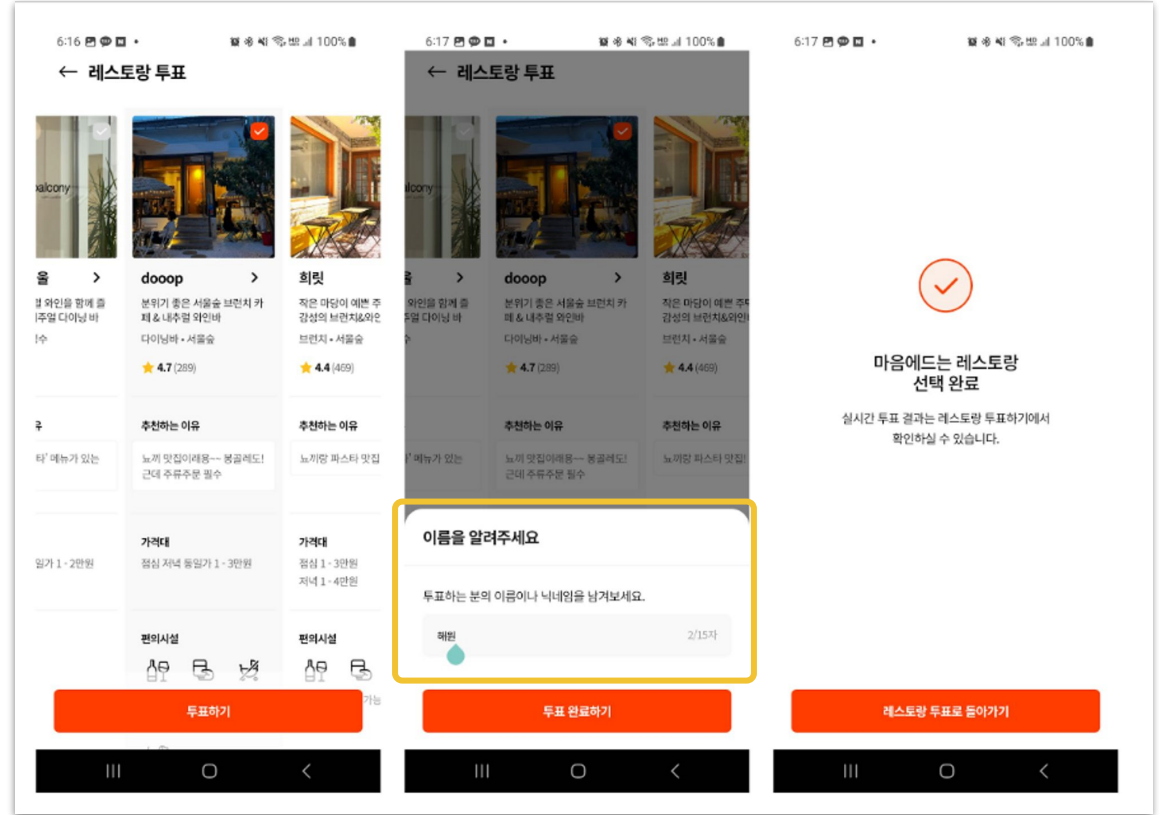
6:16 100%

← 레스토랑 투표

balcony

dooop >

분위기 좋은 서울숲 브런치 카페 & 내추럴 와인바

다이닝바 • 서울숲

4.7 (289)

추천하는 이유

뇨끼 맛집이래용~~ 봉골레도! 근데 주류주문 필수

가격대

점심 저녁 동일가 1 - 3만원

편의시설

희릿

작은 마당이 예쁜 주 감성의 브런치&와인

브런치 • 서울숲

4.4 (469)

추천하는 이유

뇨끼랑 파스타 맛집

가격대

점심 1 - 3만원
저녁 1 - 4만원

편의시설

울 >

와인을 함께 즐 주얼 다이닝 바

타' 메뉴가 있는

일가 1 - 2만원

투표하기

6:17 100%

← 레스토랑 투표

이름을 알려주세요

투표하는 분의 이름이나 닉네임을 남겨보세요.

혜원 2/15자

투표 완료하기

6:17 100%

마음에드는 레스토랑 선택 완료

실시간 투표 결과는 레스토랑 투표하기에서 확인하실 수 있습니다.

레스토랑 투표로 돌아가기